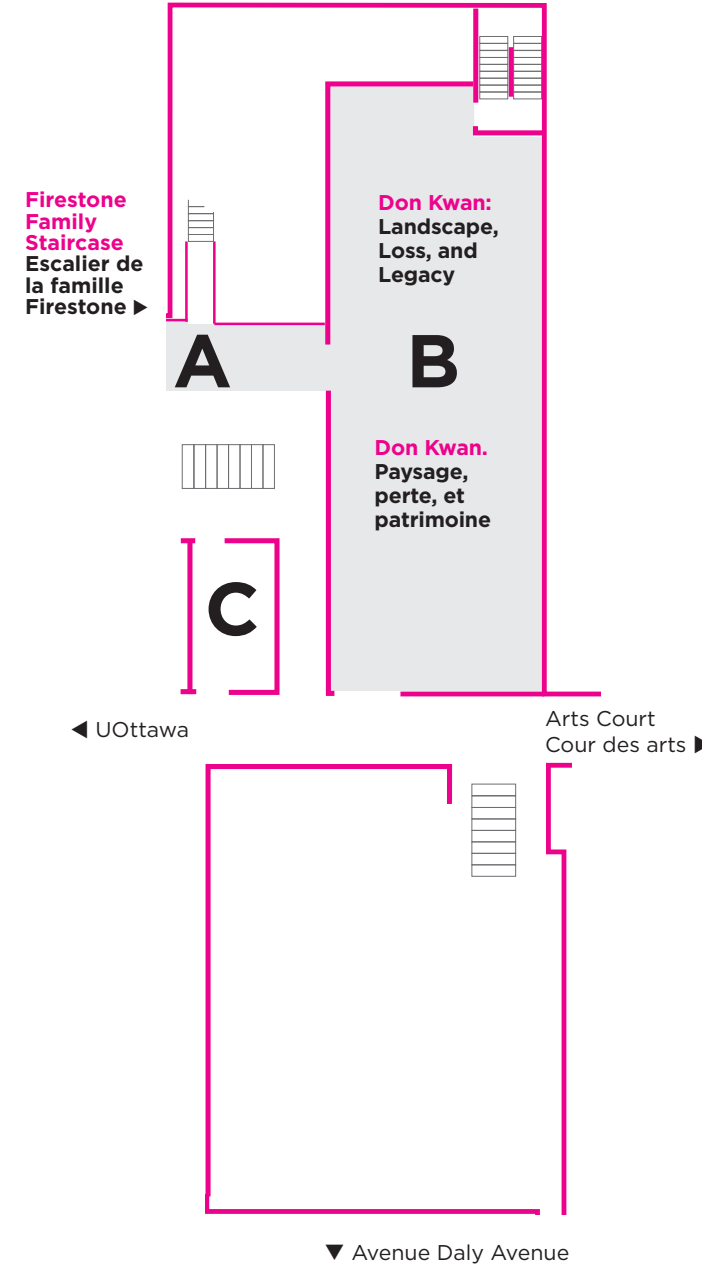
Firestone Family Staircase
Escalier de la famille Firestone ▶

Don Kwan:
Landscape, Loss, and Legacy

A

B

Don Kwan.
Paysage, perte, et patrimoine

C

◀ UOttawa

Arts Court
Cour des arts ▶

▼ Avenue Daly Avenue